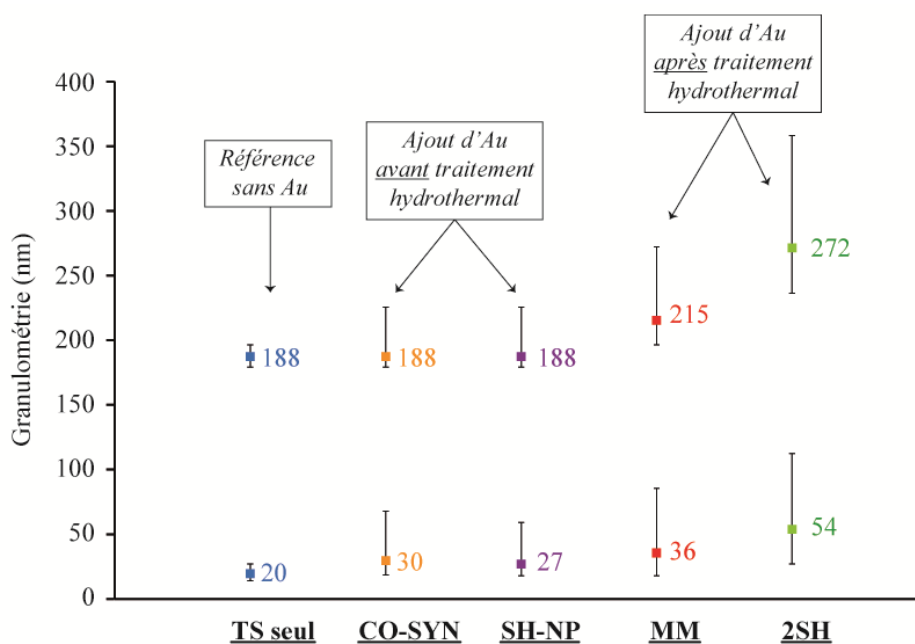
Ajout d'Au après traitement hydrothermal

Référence sans Au

Ajout d'Au avant traitement hydrothermal

400
350
300
250
200
150
100
50
0

Granulométrie (nm)

188
188
188
215
272
20
30
27
36
54

TS seul
CO-SYN
SH-NP
MM
2SH